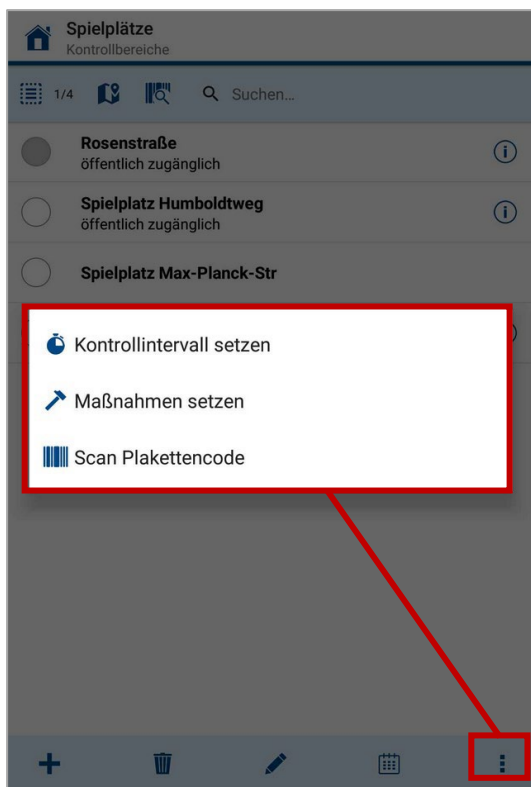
Spielplätze
Kontrollbereiche

1/4 Suchen...

Rosenstraße
öffentlich zugänglich

Spielplatz Humboldtweg
öffentlich zugänglich

Spielplatz Max-Planck-Str

Kontrollintervall setzen

Maßnahmen setzen

Scan Plakettencode